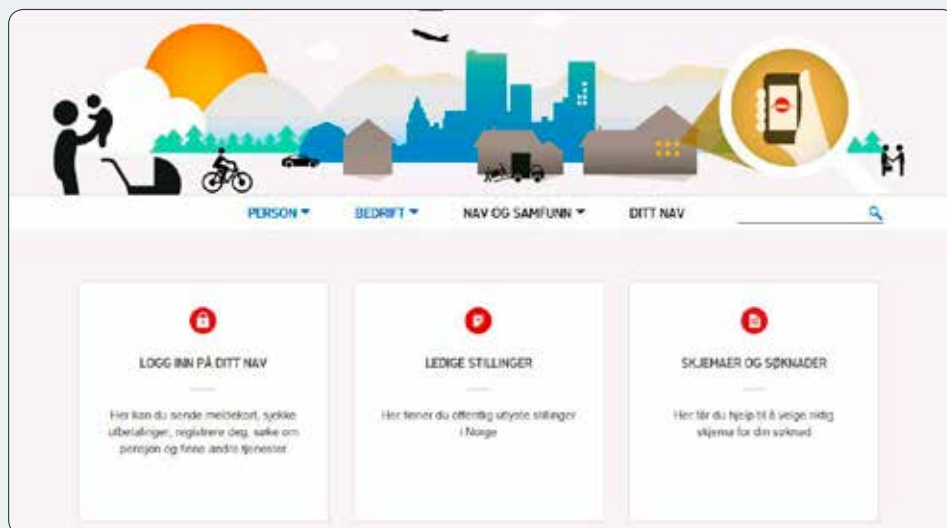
PERSON ▾ BEDRIFT ▾ NAV OG SAMFUNN ▾ DITT NAV

LOGG INN PÅ DITT NAV

Her kan du sende meldekort, sjekke utbetalinger, registrere deg, søke om pensjon og finne andre tjenester.

LEDIGE STILLINGER

Her finner du offentlig utlyste stillinger i Norge

SKJEMAER OG SØKNADER

Her får du hjelp til å velge riktig skjema for din søknad